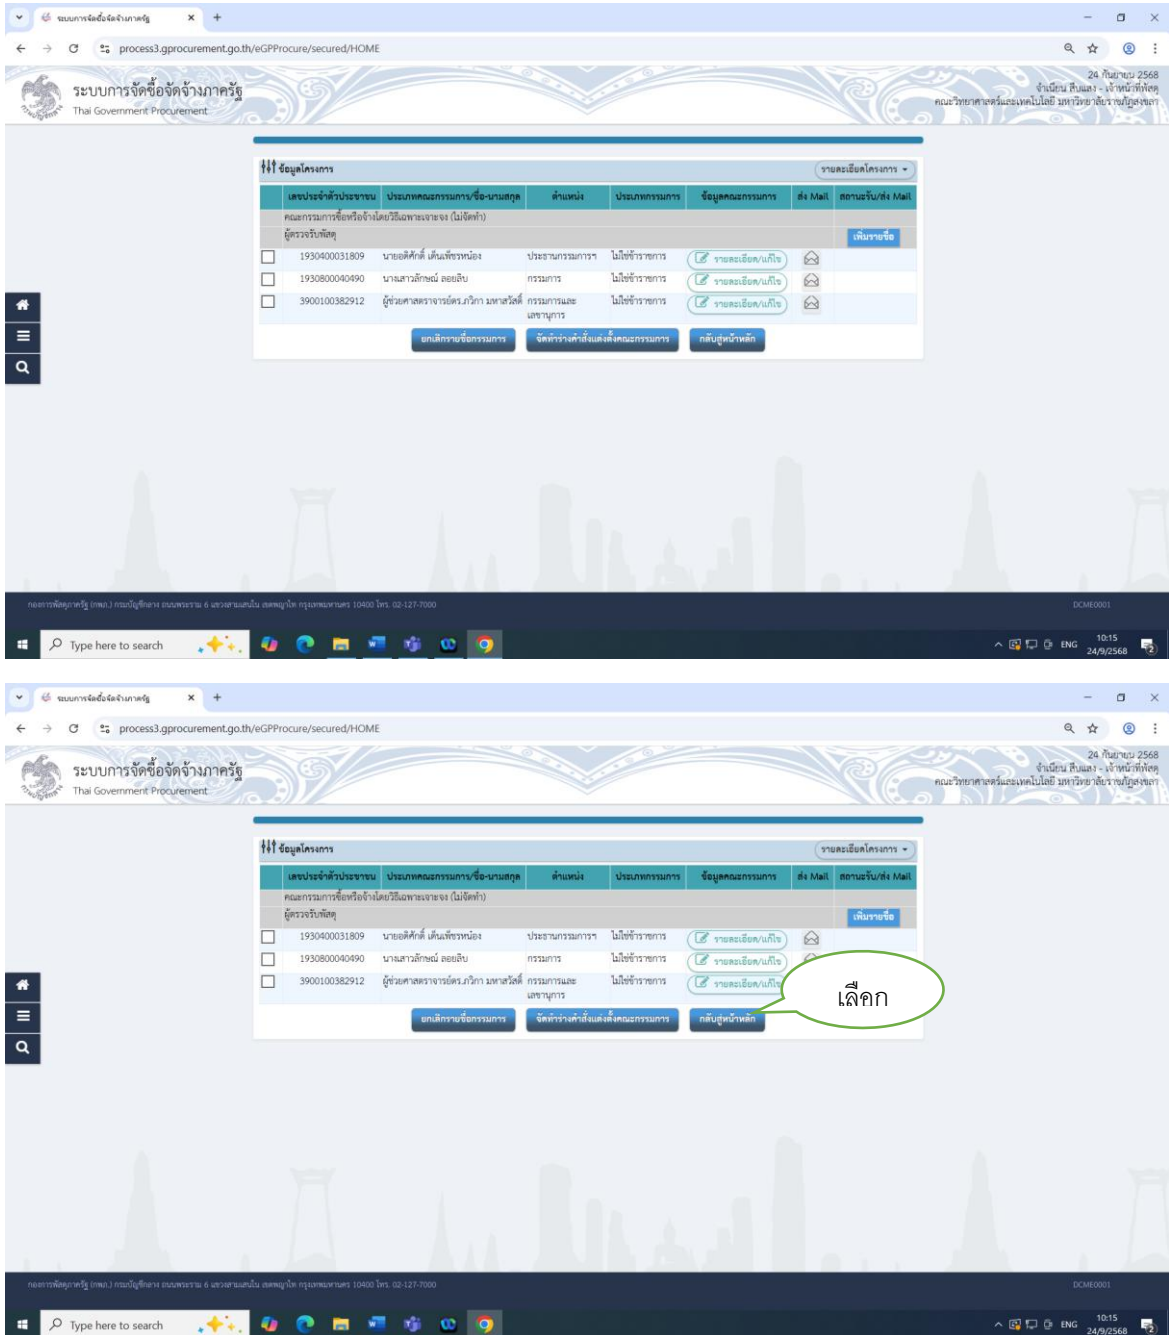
ระบบการจัดซื้อจัดจ้างภาครัฐ ×

process3.gprocurement.go.th/eGPProcure/secured/HOME

ระบบการจัดซื้อจัดจ้างภาครัฐ
Thai Government Procurement

24 กันยายน 2568
จำเนียน สืบแสง - เจ้าหน้าที่พัสดุ
คณะวิทยาศาสตร์และเทคโนโลยี มหาวิทยาลัยราชภัฏสงขลา

ข้อมูลโครงการ

รายละเอียดโครงการ

| | เลขประจำตัวประชาชน | ประเภทคณะกรรมการ/ชื่อ-นามสกุล | ตำแหน่ง | ประเภทกรรมการ | ข้อมูลคณะกรรมการ | ส่ง Mail | สถานะรับ/ส่ง Mail |
|---|---|---|---|---|---|---|---|
| | คณะกรรมการซื้อหรือจ้างโดยวิธีเฉพาะเจาะจง (ไม่จัดทำ) | | | | | | |
| | ผู้ตรวจรับพัสดุ | | | | | | เพิ่มรายชื่อ |
| ☐ | 1930400031809 | นายอดิศักดิ์ เต้นเพ็ชรหน่อง | ประธานกรรมการฯ | ไม่ใช่ข้าราชการ | รายละเอียด/แก้ไข | | |
| ☐ | 1930800040490 | นางสาวลักษณ์ ลอยลิบ | กรรมการ | ไม่ใช่ข้าราชการ | รายละเอียด/แก้ไข | | |
| ☐ | 3900100382912 | ผู้ช่วยศาสตราจารย์ดร.ภวิกา มหาสวัสดิ์ | กรรมการและเลขานุการ | ไม่ใช่ข้าราชการ | รายละเอียด/แก้ไข | | |

ยกเลิกรายชื่อกรรมการ จัดทำร่างคำสั่งแต่งตั้งคณะกรรมการ กลับสู่หน้าหลัก

กองการพัสดุภาครัฐ (กพภ.) กรมบัญชีกลาง ถนนพระราม 6 แขวงสามเสนใน เขตพญาไท กรุงเทพมหานคร 10400 โทร. 02-127-7000

DCME0001

Type here to search

ENG 10:15 24/9/2568

ระบบการจัดซื้อจัดจ้างภาครัฐ ×

process3.gprocurement.go.th/eGPProcure/secured/HOME

ระบบการจัดซื้อจัดจ้างภาครัฐ
Thai Government Procurement

24 กันยายน 2568
จำเนียน สืบแสง - เจ้าหน้าที่พัสดุ
คณะวิทยาศาสตร์และเทคโนโลยี มหาวิทยาลัยราชภัฏสงขลา

ข้อมูลโครงการ

รายละเอียดโครงการ

| | เลขประจำตัวประชาชน | ประเภทคณะกรรมการ/ชื่อ-นามสกุล | ตำแหน่ง | ประเภทกรรมการ | ข้อมูลคณะกรรมการ | ส่ง Mail | สถานะรับ/ส่ง Mail |
|---|---|---|---|---|---|---|---|
| | คณะกรรมการซื้อหรือจ้างโดยวิธีเฉพาะเจาะจง (ไม่จัดทำ) | | | | | | |
| | ผู้ตรวจรับพัสดุ | | | | | | เพิ่มรายชื่อ |
| ☐ | 1930400031809 | นายอดิศักดิ์ เต้นเพ็ชรหน่อง | ประธานกรรมการฯ | ไม่ใช่ข้าราชการ | รายละเอียด/แก้ไข | | |
| ☐ | 1930800040490 | นางสาวลักษณ์ ลอยลิบ | กรรมการ | ไม่ใช่ข้าราชการ | รายละเอียด/แก้ไข | | |
| ☐ | 3900100382912 | ผู้ช่วยศาสตราจารย์ดร.ภวิกา มหาสวัสดิ์ | กรรมการและเลขานุการ | ไม่ใช่ข้าราชการ | รายละเอียด/แก้ไข | | |

เลือก

ยกเลิกรายชื่อกรรมการ จัดทำร่างคำสั่งแต่งตั้งคณะกรรมการ กลับสู่หน้าหลัก

กองการพัสดุภาครัฐ (กพภ.) กรมบัญชีกลาง ถนนพระราม 6 แขวงสามเสนใน เขตพญาไท กรุงเทพมหานคร 10400 โทร. 02-127-7000

DCME0001

Type here to search

ENG 10:15 24/9/2568